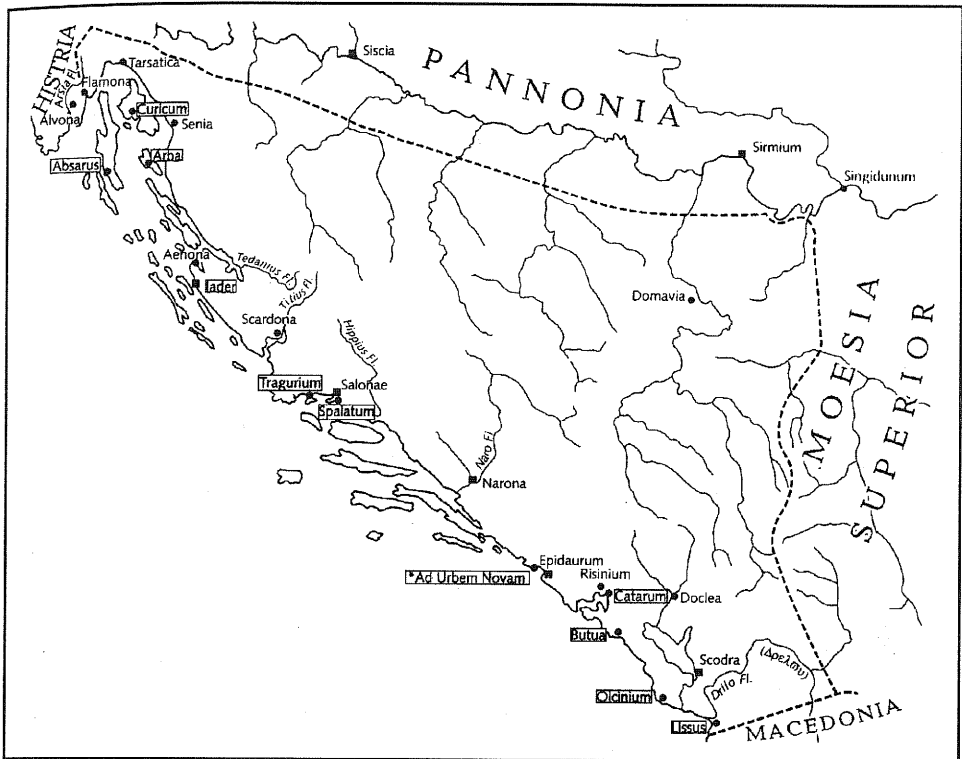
HISTRIA
Arsia Fl.
Tarsatica
Flamona
Alvona
Curicum
Senia
Absarus
Arba
Siscia
PANNONIA
Sirmium
Singidunum
Aenona
Tedanius Fl.
Iader
Titius Fl.
Scardona
Hippius Fl.
Domavia
MOESIA
SUPERIOR
Tragurium
Salonae
Spalatum
Naro Fl.
Narona
Epidaurum
*Ad Urbem Novam
Risinium
Catarum
Doclea
Butua
Scodra
(Δρεῖλων)
Drilo Fl.
Olcinium
Lissus
MACEDONIA